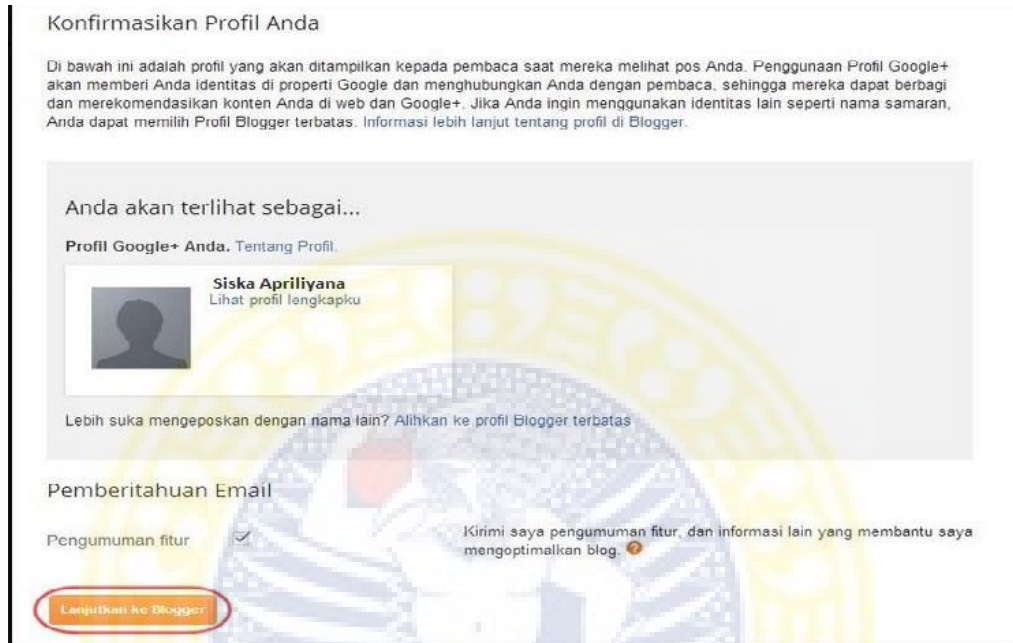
Konfirmasikan Profil Anda

Di bawah ini adalah profil yang akan ditampilkan kepada pembaca saat mereka melihat pos Anda. Penggunaan Profil Google+ akan memberi Anda identitas di properti Google dan menghubungkan Anda dengan pembaca, sehingga mereka dapat berbagi dan merekomendasikan konten Anda di web dan Google+. Jika Anda ingin menggunakan identitas lain seperti nama samaran, Anda dapat memilih Profil Blogger terbatas. Informasi lebih lanjut tentang profil di Blogger.

Anda akan terlihat sebagai...

Profil Google+ Anda. Tentang Profil.

Siska Apriliyana
Lihat profil lengkapku

Lebih suka mengeposkan dengan nama lain? Alihkan ke profil Blogger terbatas

Pemberitahuan Email

Pengumuman fitur

Kirimi saya pengumuman fitur, dan informasi lain yang membantu saya mengoptimalkan blog.

Lanjutkan ke Blogger